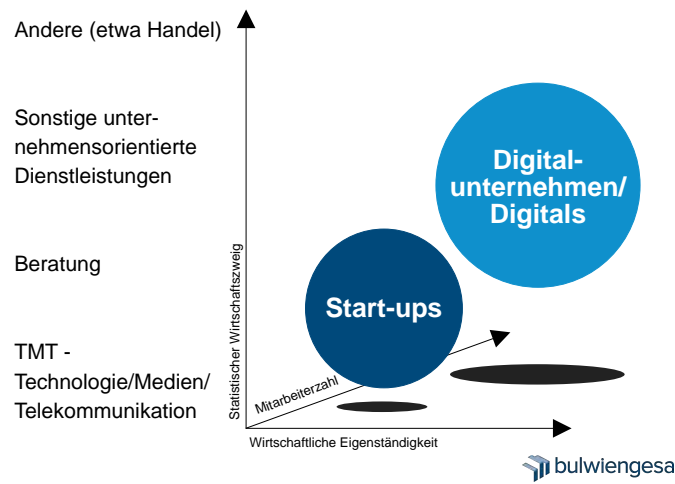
Andere (etwa Handel)

Sonstige unternehmensorientierte Dienstleistungen

Beratung

TMT - Technologie/Medien/ Telekommunikation

Statistischer Wirtschaftszweig

Digitalunternehmen/ Digitals

Start-ups

Mitarbeiterzahl

Wirtschaftliche Eigenständigkeit

bulwiengesa